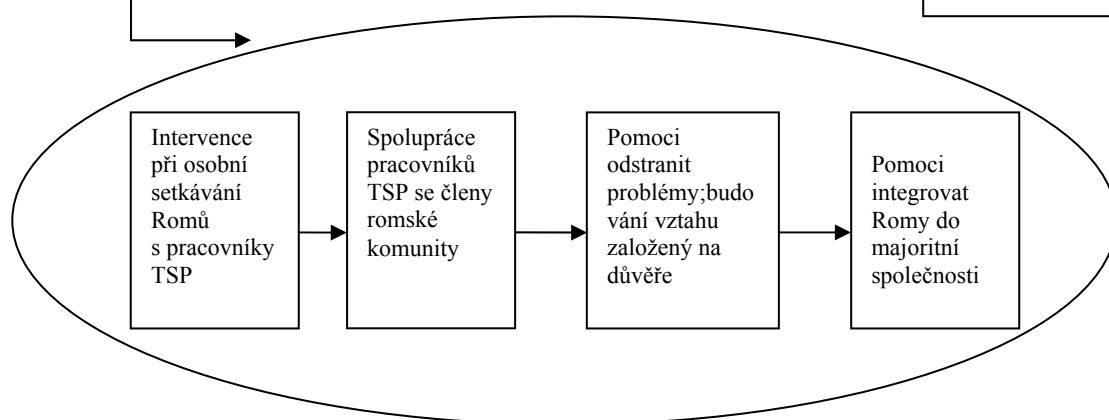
Intervence při osobní setkávání Romů s pracovníky TSP

Spolupráce pracovníků TSP se členy romské komunity

Pomoci odstranit problémy;budování vztahu založený na důvěře

Pomoci integrovat Romy do majoritní společnosti